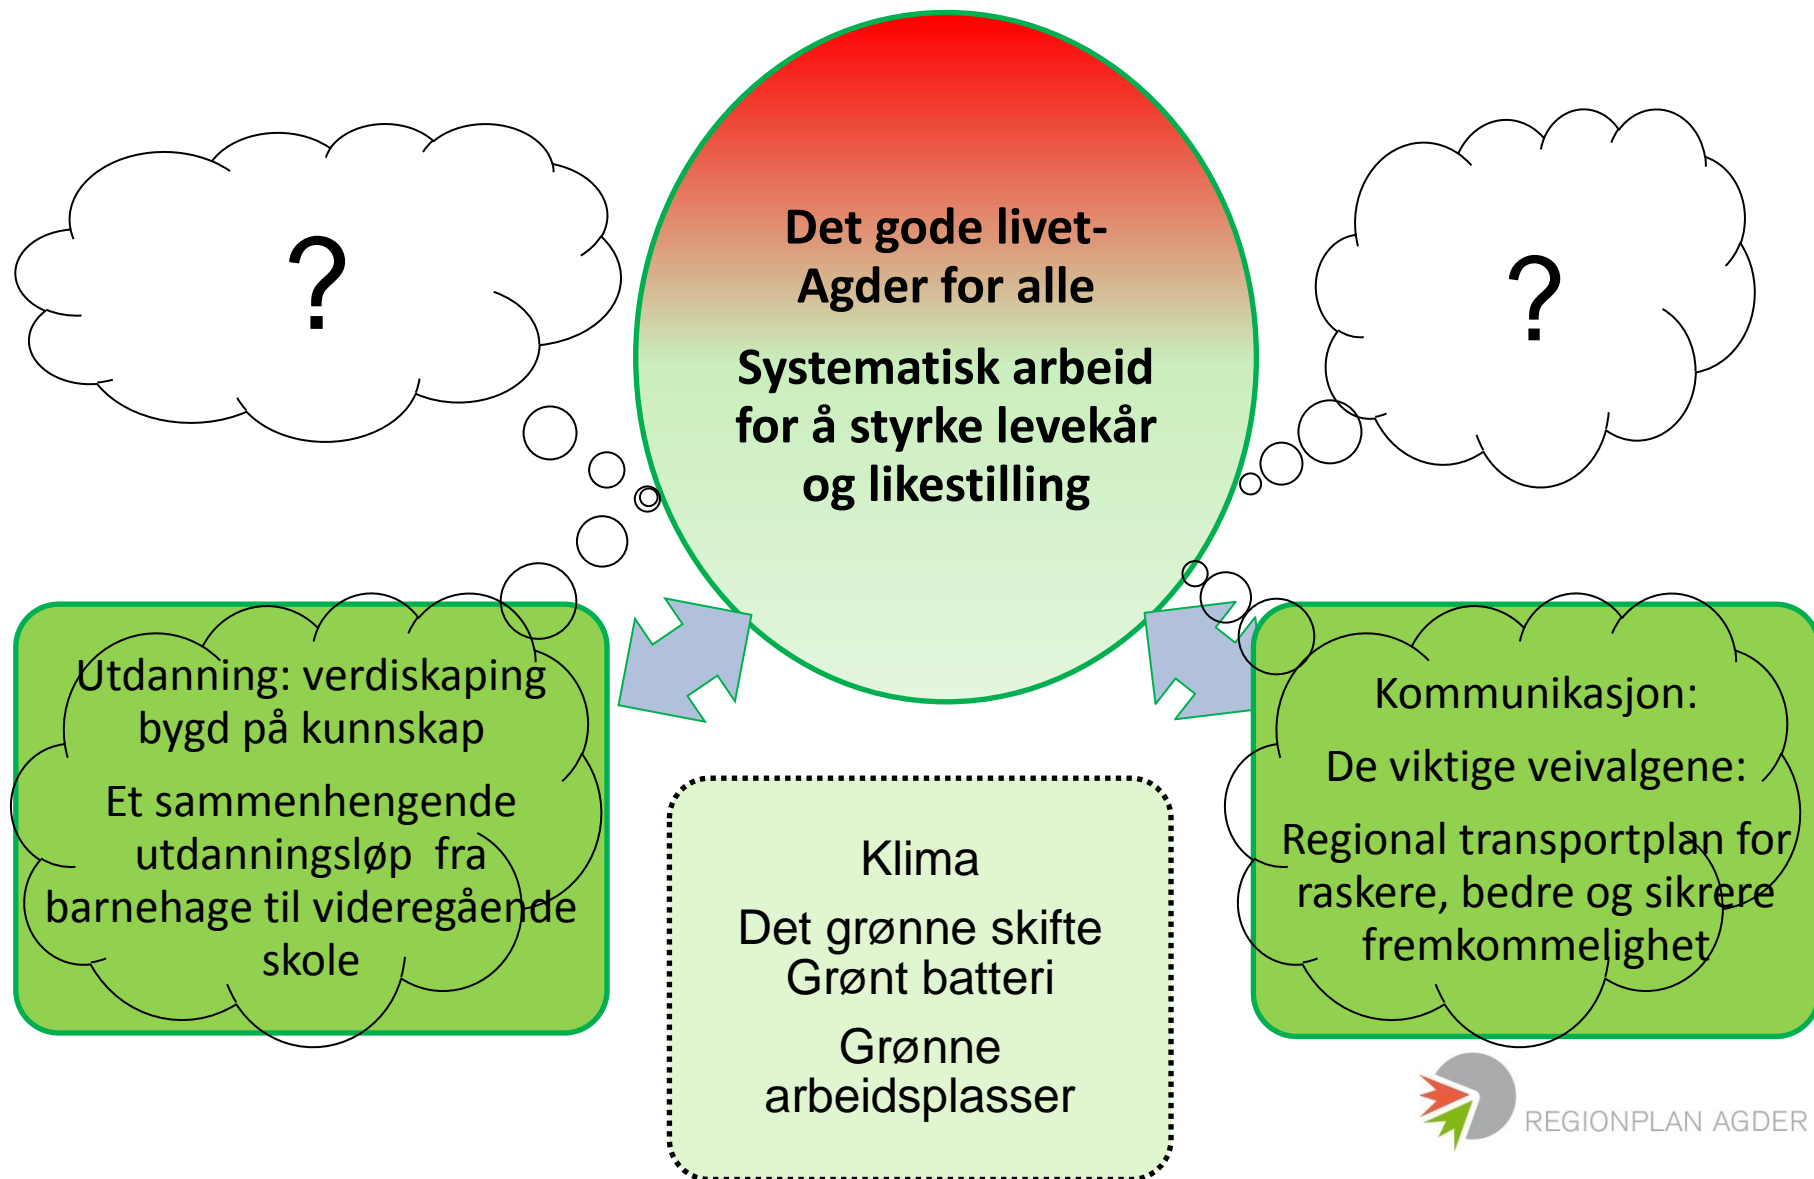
?

Det gode livet-
Agder for alle

Systematisk arbeid for å styrke levekår og likestilling

?

Utdanning: verdiskaping bygd på kunnskap

Et sammenhengende utdanningsløp fra barnehage til videregående skole

Klima

Det grønne skifte
Grønt batteri

Grønne arbeidsplasser

Kommunikasjon:

De viktige veivalgene:

Regional transportplan for raskere, bedre og sikrere fremkommelighet

REGIONPLAN AGDER